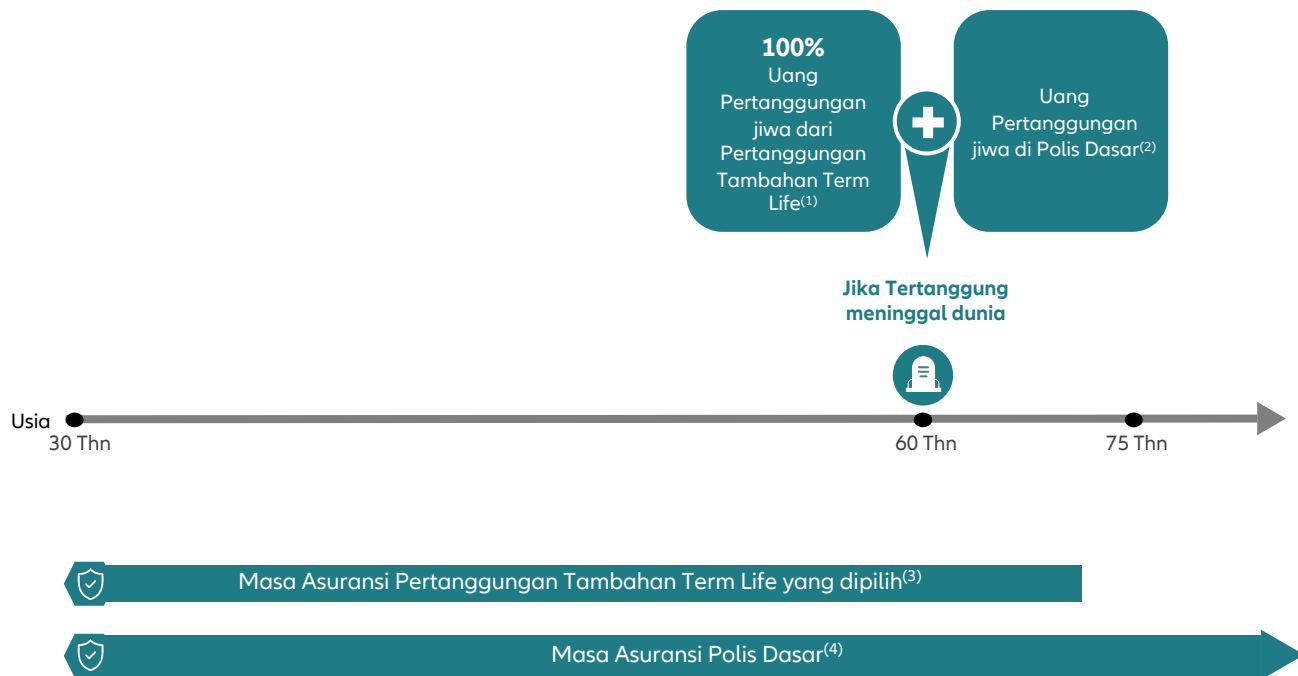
**100%**
Uang Pertanggungan jiwa dari Pertanggungan Tambahan Term Life$^{(1)}$

Uang Pertanggungan jiwa di Polis Dasar$^{(2)}$

**Jika Tertanggung meninggal dunia**

Usia
30 Thn
60 Thn
75 Thn

Masa Asuransi Pertanggungan Tambahan Term Life yang dipilih$^{(3)}$

Masa Asuransi Polis Dasar$^{(4)}$